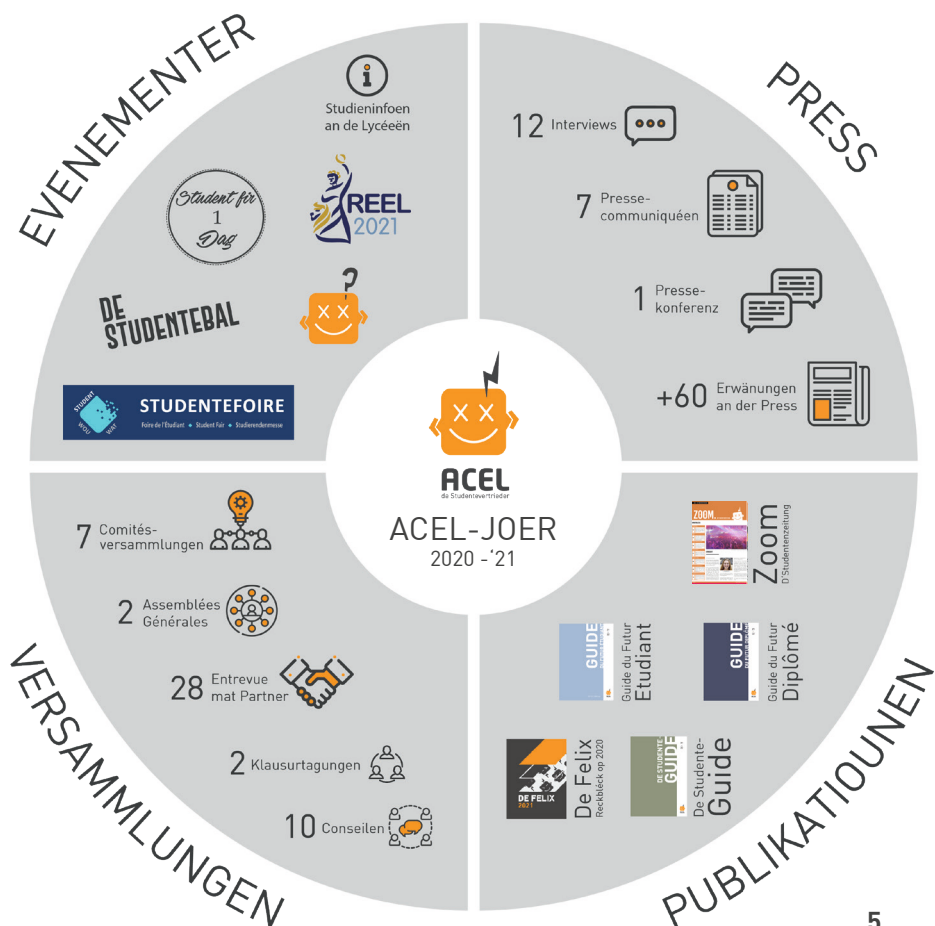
EVENEMENTER

Studieninfoen an de Lycéeën

Student fir 1 Dag

REEL 2021

DE STUDENTEBAL

STUDENTEFOIRE
Foire de l'Étudiant • Student Fair • Studierendenmesse

PRESS

12 Interviews

7 Presse-communiquéen

1 Presse-konferenz

+60 Erwänungen an der Press

ACEL
de Studentevertrieder

ACEL-JOER
2020 -'21

VERSAMMLUNGEN

7 Comités-versammlungen

2 Assemblées Générales

28 Entrevue mat Partner

2 Klausurtagungen

10 Conseilen

PUBLIKATIOUNEN

Zoom
D'Studentenzeitung

Guide du Futur Etudiant

Guide du Futur Diplômé

De Felix
Reckbléck op 2020

De Studente-Guide

5